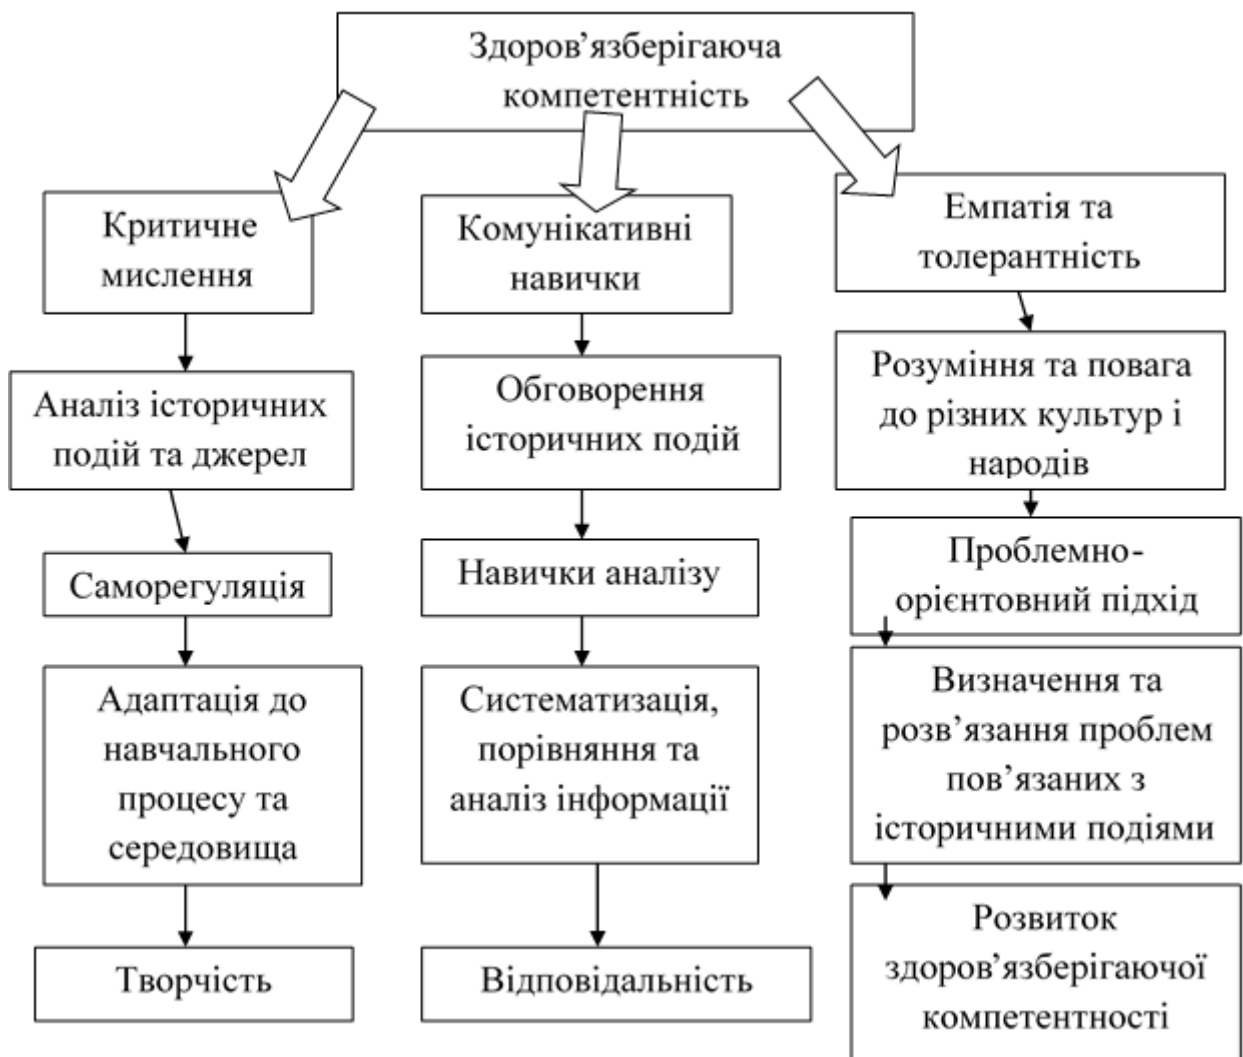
Здоров’язберігаюча компетентність

Критичне мислення

Аналіз історичних подій та джерел

Саморегуляція

Адаптація до навчального процесу та середовища

Творчість

Комунікативні навички

Обговорення історичних подій

Навички аналізу

Систематизація, порівняння та аналіз інформації

Відповідальність

Емпатія та толерантність

Розуміння та повага до різних культур і народів

Проблемно-орієнтовний підхід

Визначення та розв’язання проблем пов’язаних з історичними подіями

Розвиток здоров’язберігаючої компетентності